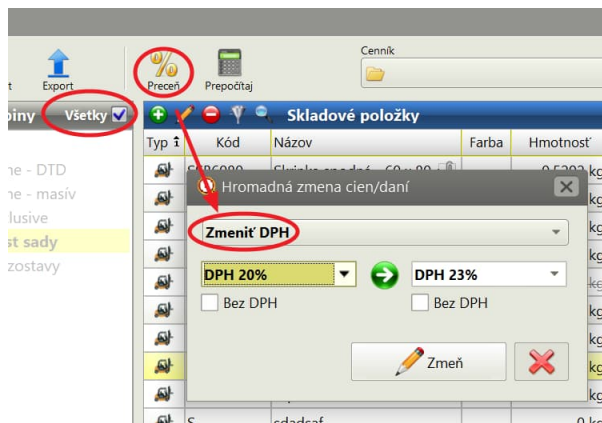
t
Export
Preceň
Prepočítaj
Cenník
piny
Všetky
Skladové položky
Typ
Kód
Názov
Farba
Hmotnosť
ne - DTD
ne - masív
lusive
st sady
zostavy
Hromadná zmena cien/daní
Zmeniť DPH
DPH 20%
DPH 23%
Bez DPH
Bez DPH
Zmeň
S
sdadsaf
kg